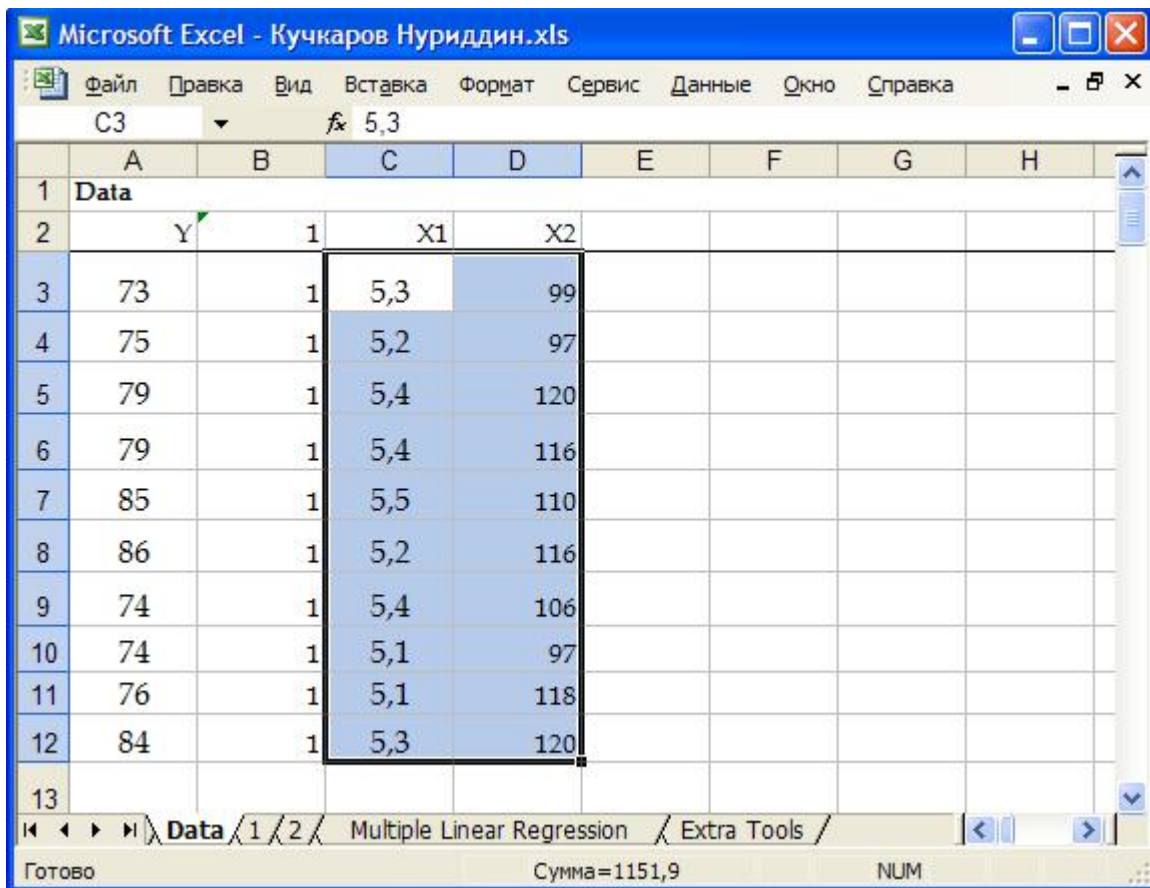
Microsoft Excel - Кучкаров Нуриддин.xls

Файл Правка Вид Вставка Формат Сервис Данные Окно Справка

C3 $f_x$ 5,3

| | A | B | C | D | E | F | G | H |
|---|---|---|---|---|---|---|---|---|
| 1 | Data | | | | | | | |
| 2 | Y | 1 | X1 | X2 | | | | |
| 3 | 73 | 1 | 5,3 | 99 | | | | |
| 4 | 75 | 1 | 5,2 | 97 | | | | |
| 5 | 79 | 1 | 5,4 | 120 | | | | |
| 6 | 79 | 1 | 5,4 | 116 | | | | |
| 7 | 85 | 1 | 5,5 | 110 | | | | |
| 8 | 86 | 1 | 5,2 | 116 | | | | |
| 9 | 74 | 1 | 5,4 | 106 | | | | |
| 10 | 74 | 1 | 5,1 | 97 | | | | |
| 11 | 76 | 1 | 5,1 | 118 | | | | |
| 12 | 84 | 1 | 5,3 | 120 | | | | |
| 13 | | | | | | | | |

Data 1 2 Multiple Linear Regression Extra Tools

Готово Сумма=1151,9 NUM